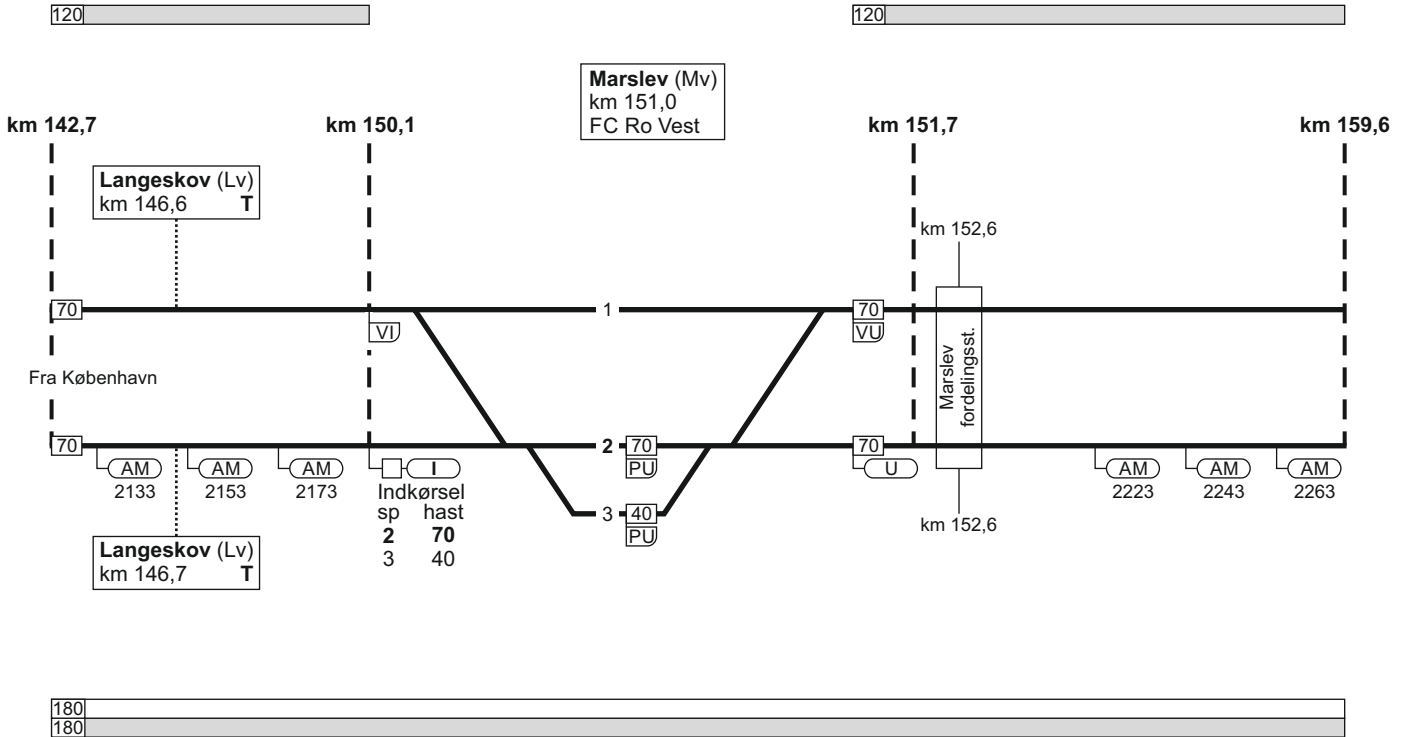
120

120

Marslev (Mv)
km 151,0
FC Ro Vest

km 142,7

km 150,1

km 151,7

km 159,6

Langeskov (Lv)
km 146,6 T

km 152,6

70

1

70

VI

VU

Marslev fordelingsst.

Fra København

70

2

70

70

PU

AM
2133

AM
2153

AM
2173

I

Indkørsel
| sp | hast |
|---|---|
| 2 | 70 |
| 3 | 40 |

U

AM
2223

AM
2243

AM
2263

3

40

PU

km 152,6

Langeskov (Lv)
km 146,7 T

180
180